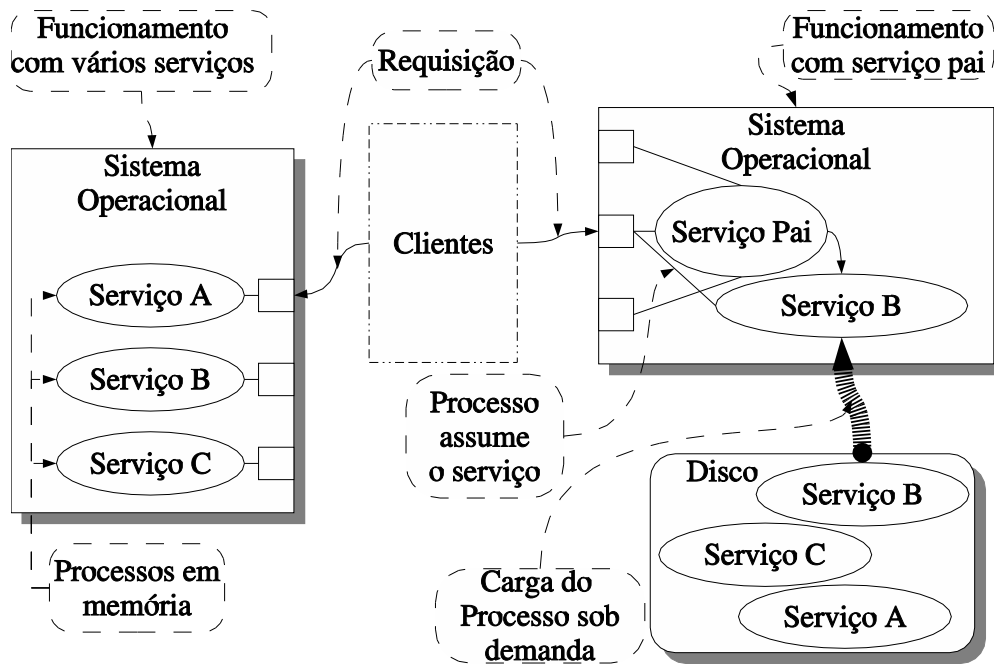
Funcionamento com vários serviços

Requisição

Funcionamento com serviço pai

Sistema Operacional

Serviço A

Serviço B

Serviço C

Clientes

Sistema Operacional

Serviço Pai

Serviço B

Processo assume o serviço

Disco

Serviço B

Serviço C

Serviço A

Processos em memória

Carga do Processo sob demanda